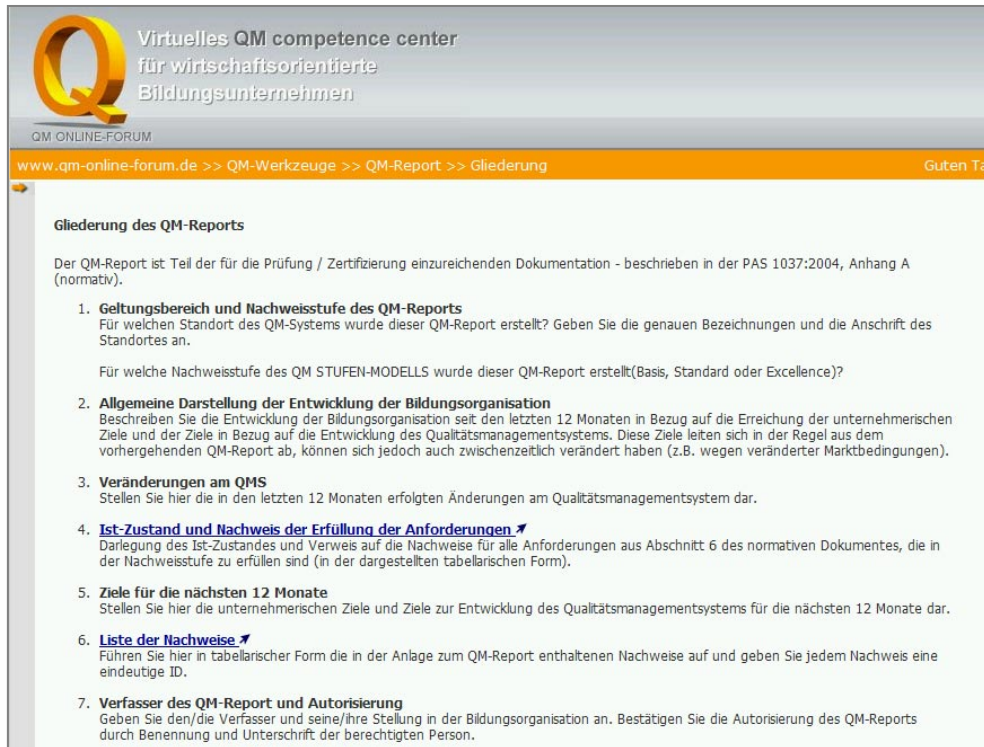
Virtuelles QM competence center
für wirtschaftsorientierte
Bildungsunternehmen

QM ONLINE-FORUM

www.qm-online-forum.de >> QM-Werkzeuge >> QM-Report >> Gliederung

Guten Ta

Gliederung des QM-Reports

Der QM-Report ist Teil der für die Prüfung / Zertifizierung einzureichenden Dokumentation - beschrieben in der PAS 1037:2004, Anhang A (normativ).

1. Geltungsbereich und Nachweisstufe des QM-Reports
Für welchen Standort des QM-Systems wurde dieser QM-Report erstellt? Geben Sie die genauen Bezeichnungen und die Anschrift des Standortes an.

Für welche Nachweisstufe des QM STUFEN-MODELLS wurde dieser QM-Report erstellt(Basis, Standard oder Excellence)?

2. Allgemeine Darstellung der Entwicklung der Bildungsorganisation
Beschreiben Sie die Entwicklung der Bildungsorganisation seit den letzten 12 Monaten in Bezug auf die Erreichung der unternehmerischen Ziele und der Ziele in Bezug auf die Entwicklung des Qualitätsmanagementsystems. Diese Ziele leiten sich in der Regel aus dem vorhergehenden QM-Report ab, können sich jedoch auch zwischenzeitlich verändert haben (z.B. wegen veränderter Marktbedingungen).

3. Veränderungen am QMS
Stellen Sie hier die in den letzten 12 Monaten erfolgten Änderungen am Qualitätsmanagementsystem dar.

4. Ist-Zustand und Nachweis der Erfüllung der Anforderungen
Darlegung des Ist-Zustandes und Verweis auf die Nachweise für alle Anforderungen aus Abschnitt 6 des normativen Dokumentes, die in der Nachweisstufe zu erfüllen sind (in der dargestellten tabellarischen Form).

5. Ziele für die nächsten 12 Monate
Stellen Sie hier die unternehmerischen Ziele und Ziele zur Entwicklung des Qualitätsmanagementsystems für die nächsten 12 Monate dar.

6. Liste der Nachweise
Führen Sie hier in tabellarischer Form die in der Anlage zum QM-Report enthaltenen Nachweise auf und geben Sie jedem Nachweis eine eindeutige ID.

7. Verfasser des QM-Report und Autorisierung
Geben Sie den/die Verfasser und seine/ihre Stellung in der Bildungsorganisation an. Bestätigen Sie die Autorisierung des QM-Reports durch Benennung und Unterschrift der berechtigten Person.